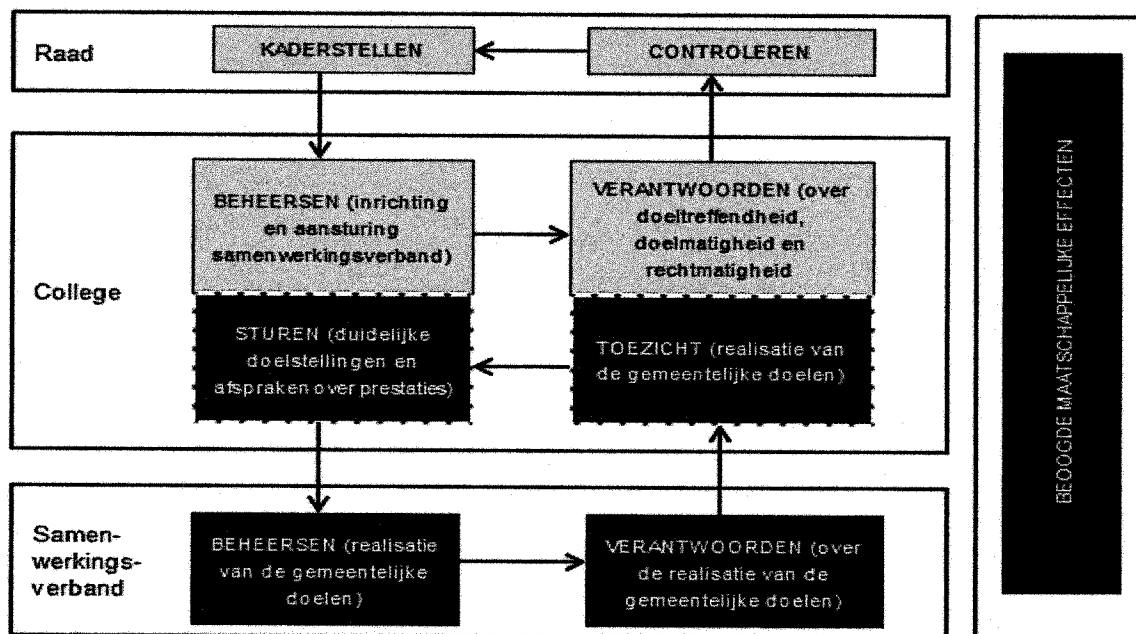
Raad

KADERSTELLEN

CONTROLEREN

College

BEHEERSEN (inrichting en aansturing samenwerkingsverband)

VERANTWOORDEN (over doeltreffendheid, doelmatigheid en rechtmatigheid

STUREN (duidelijke doelstellingen en afspraken over prestaties)

TOEZICHT (realisatie van de gemeentelijke doelen)

Samenwerkingsverband

BEHEERSEN (realisatie van de gemeentelijke doelen)

VERANTWOORDEN (over de realisatie van de gemeentelijke doelen)

BEOOGDE MAATSCHAPPELIJKE EFFECTEN